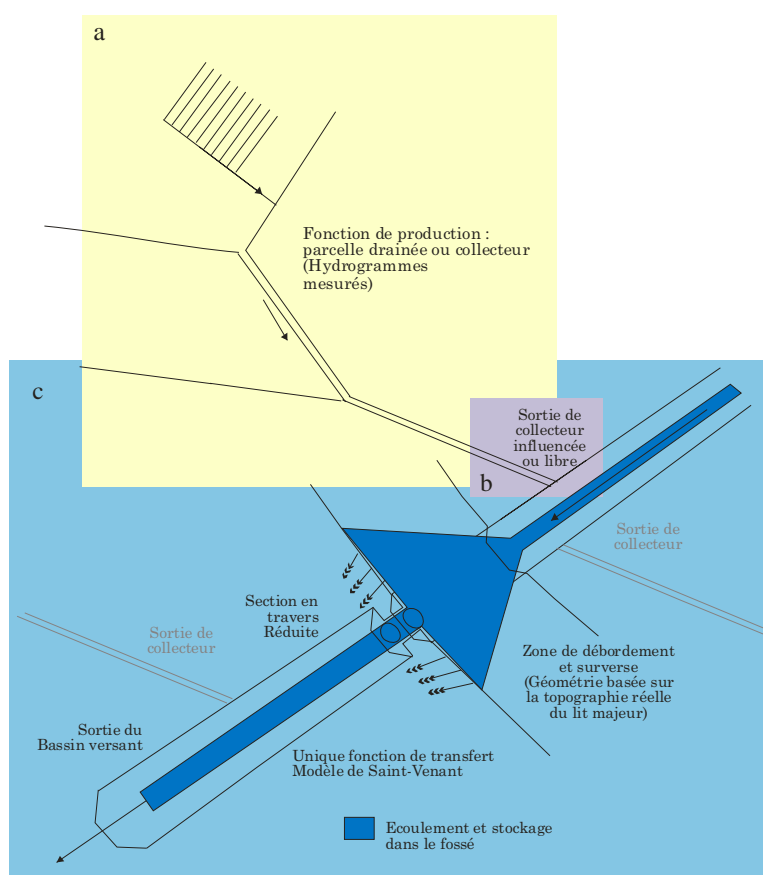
a

Fonction de production : parcelle drainée ou collecteur (Hydrogrammes mesurés)

c

Sortie de collecteur influencée ou libre

b

Sortie de collecteur

Section en travers Réduite

Sortie de collecteur

Zone de débordement et surverse (Géométrie basée sur la topographie réelle du lit majeur)

Sortie du Bassin versant

Unique fonction de transfert Modèle de Saint-Venant

Ecoulement et stockage dans le fossé